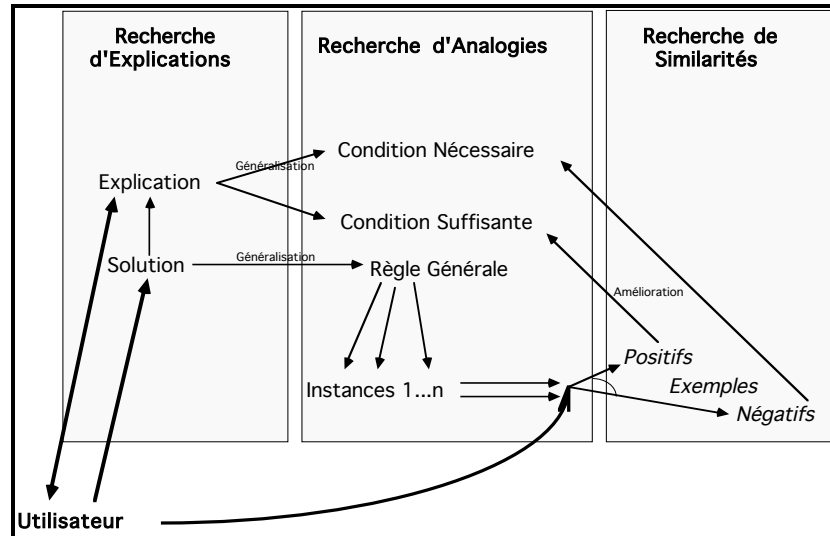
Recherche d'Explications

Recherche d'Analogies

Recherche de Similarités

Généralisation

Condition Nécessaire

Explication

Condition Suffisante

Solution

Généralisation

Règle Générale

Amélioration

Positifs

Instances 1...n

Exemples

Négatifs

Utilisateur